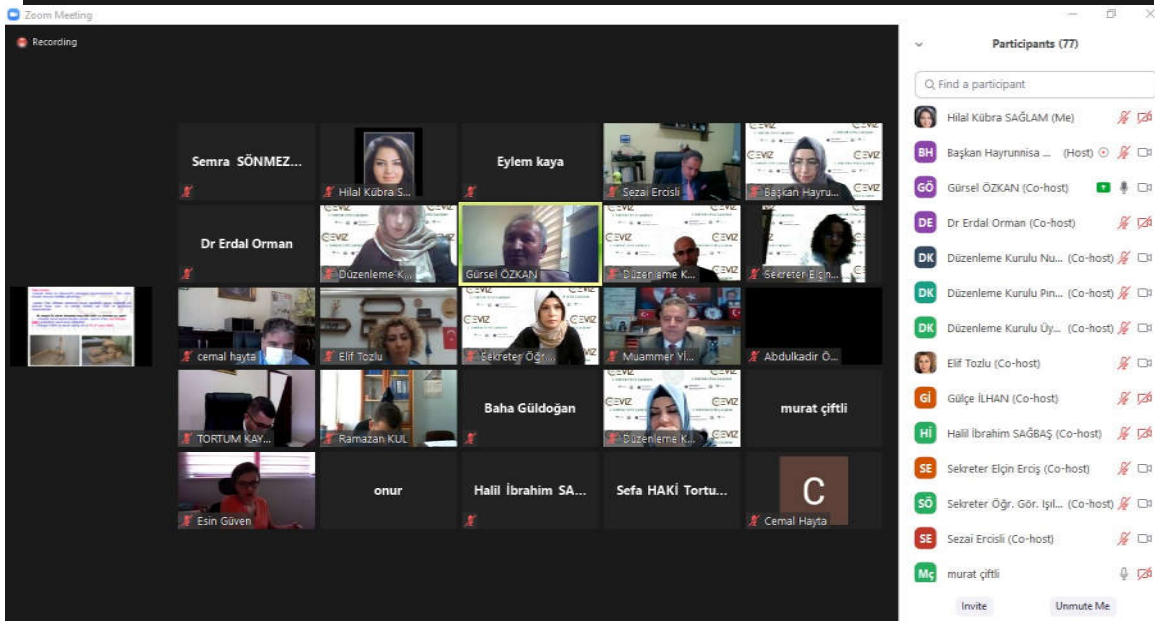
Zoom Meeting

Recording

Semra SÖNMEZ...

Hilal Kübra S...

Eylem kaya

Sezai Ercisli

Başkan Hayru...

Dr Erdal Orman

Düzenleme K...

Gürsel ÖZKAN

Düzenleme K...

Sekreter Elçin...

cemal hayta

Elif Tozlu

Sekreter Öğr...

Muammer Yi...

Abdulkadir Ö...

TORTUM KAY...

Ramazan KUL

Baha Güldoğan

Düzenleme K...

murat çiftli

Esin Güven

onur

Halil İbrahim SA...

Sefa HAKİ Tortu...

C

Cemal Hayta

Participants (77)

Find a participant

Hilal Kübra SAĞLAM (Me)

BH Başkan Hayrunnisa ... (Host)

GÖ Gürsel ÖZKAN (Co-host)

DE Dr Erdal Orman (Co-host)

DK Düzenleme Kurulu Nu... (Co-host)

DK Düzenleme Kurulu Pın... (Co-host)

DK Düzenleme Kurulu Üy... (Co-host)

Elif Tozlu (Co-host)

Gİ Gülçe İLHAN (Co-host)

Hİ Halil İbrahim SAĞBAŞ (Co-host)

SE Sekreter Elçin Erciş (Co-host)

SÖ Sekreter Öğr. Gör. Işıl... (Co-host)

SE Sezai Ercisli (Co-host)

Mç murat çiftli

Invite

Unmute Me